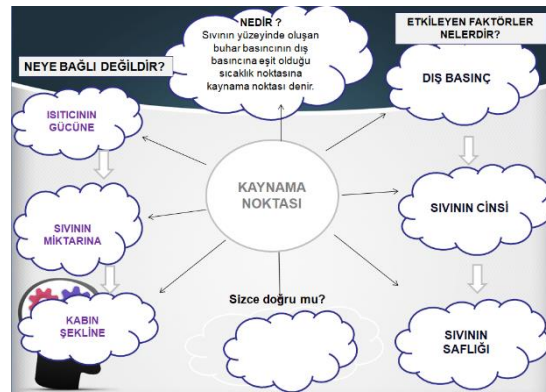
NEDİR ?
Sıvının yüzeyinde oluşan buhar basıncının dış basıncına eşit olduğu sıcaklık noktasına kaynama noktası denir.

ETKİLEYEN FAKTÖRLER NELERDİR?

NEYE BAĞLI DEĞİLDİR?

ISITICININ GÜCÜNE

SIVININ MİKTARINA

KABIN ŞEKLİNE

KAYNAMA NOKTASI

DIŞ BASINÇ

SIVININ CİNSİ

SIVININ SAFLIĞI

Sizce doğru mu?